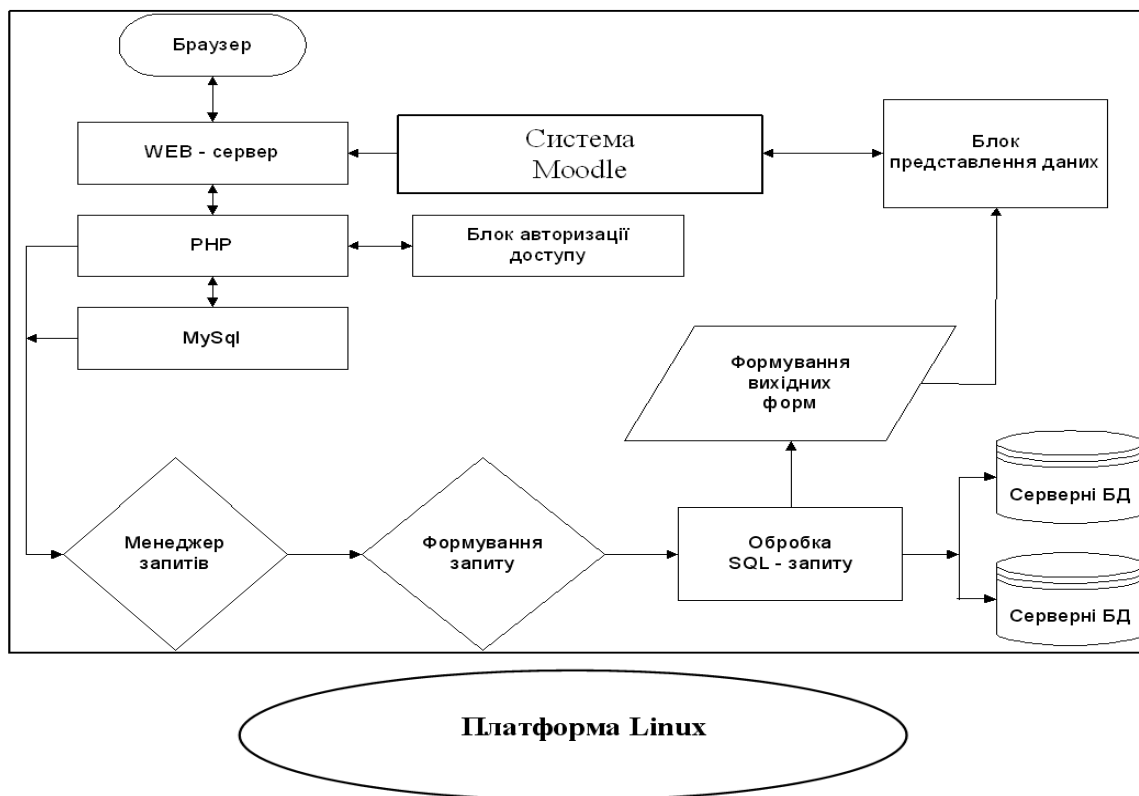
Браузер

WEB - сервер

Система Moodle

Блок представлення даних

PHP

Блок авторизації доступу

MySql

Формування вихідних форм

Серверні БД

Менеджер запитів

Формування запиту

Обробка SQL - запиту

Серверні БД

Платформа Linux